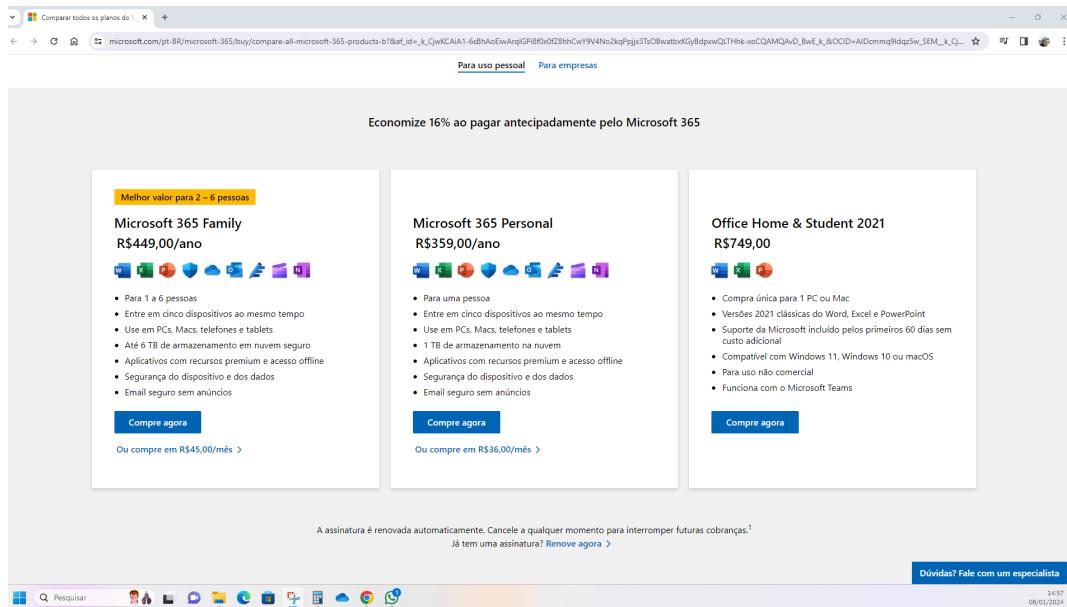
Comparar todos os planos do M ×
+

microsoft.com/pt-BR/microsoft-365/buy/compare-all-microsoft-365-products-b?&ef_id=_k_CjwKCAiA1-6sBhAoEiwArqlGPi8f0x0fZ8hhCwY9V4No2kqPpjjx3TsOBwatbxKGyBdpxwQLTHhk-xoCQAMQAvD_BwE_k_&OCID=AIDcmmq9ldqz5w_SEM__k_Cj...

Para uso pessoal
Para empresas

Economize 16% ao pagar antecipadamente pelo Microsoft 365

Melhor valor para 2 – 6 pessoas

Microsoft 365 Family
R$449,00/ano

- Para 1 a 6 pessoas
- Entre em cinco dispositivos ao mesmo tempo
- Use em PCs, Macs, telefones e tablets
- Até 6 TB de armazenamento em nuvem seguro
- Aplicativos com recursos premium e acesso offline
- Segurança do dispositivo e dos dados
- Email seguro sem anúncios

Compre agora

Ou compre em R$45,00/mês >

Microsoft 365 Personal
R$359,00/ano

- Para uma pessoa
- Entre em cinco dispositivos ao mesmo tempo
- Use em PCs, Macs, telefones e tablets
- 1 TB de armazenamento na nuvem
- Aplicativos com recursos premium e acesso offline
- Segurança do dispositivo e dos dados
- Email seguro sem anúncios

Compre agora

Ou compre em R$36,00/mês >

Office Home & Student 2021
R$749,00

- Compra única para 1 PC ou Mac
- Versões 2021 clássicas do Word, Excel e PowerPoint
- Suporte da Microsoft incluído pelos primeiros 60 dias sem custo adicional
- Compatível com Windows 11, Windows 10 ou macOS
- Para uso não comercial
- Funciona com o Microsoft Teams

Compre agora

A assinatura é renovada automaticamente. Cancele a qualquer momento para interromper futuras cobranças.$^1$
Já tem uma assinatura? Renove agora >

Dúvidas? Fale com um especialista

Pesquisar

14:57
08/01/2024